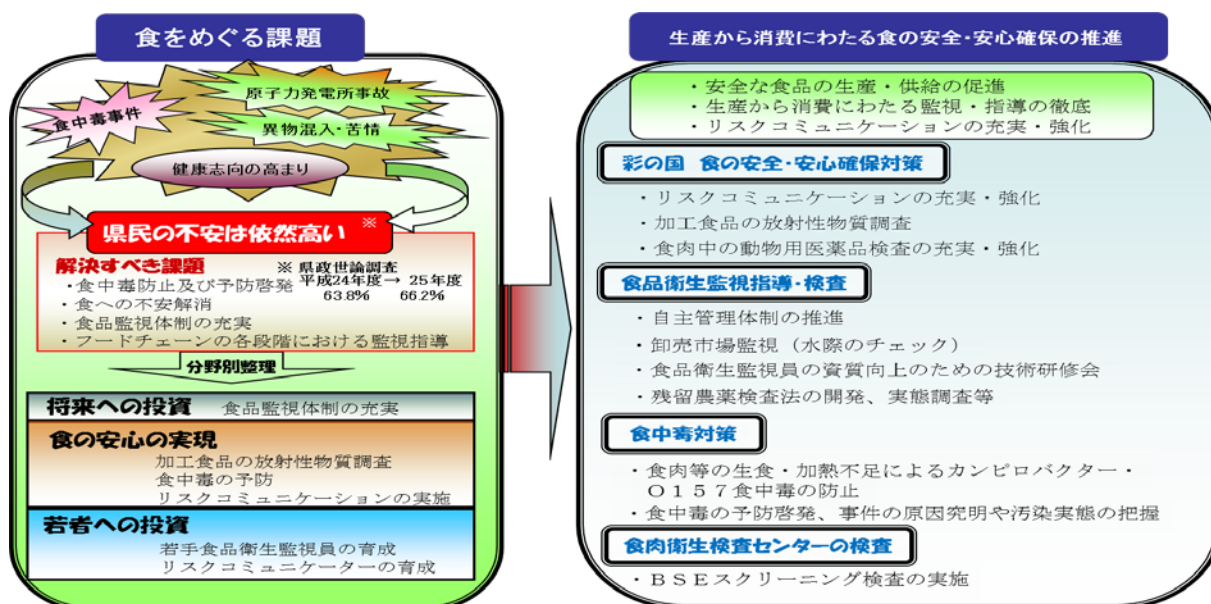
食をめぐる課題

原子力発電所事故

食中毒事件

異物混入・苦情

健康志向の高まり

県民の不安は依然高い ※

解決すべき課題
※ 県政世論調査
平成24年度→ 25年度
63.8%　66.2%

・食中毒防止及び予防啓発
・食への不安解消
・食品監視体制の充実
・フードチェーンの各段階における監視指導

分野別整理

将来への投資　食品監視体制の充実

食の安心の実現
加工食品の放射性物質調査
食中毒の予防
リスクコミュニケーションの実施

若者への投資
若手食品衛生監視員の育成
リスクコミュニケーターの育成

生産から消費にわたる食の安全・安心確保の推進

・安全な食品の生産・供給の促進
・生産から消費にわたる監視・指導の徹底
・リスクコミュニケーションの充実・強化

彩の国 食の安全・安心確保対策
・リスクコミュニケーションの充実・強化
・加工食品の放射性物質調査
・食肉中の動物用医薬品検査の充実・強化

食品衛生監視指導・検査
・自主管理体制の推進
・卸売市場監視（水際のチェック）
・食品衛生監視員の資質向上のための技術研修会
・残留農薬検査法の開発、実態調査等

食中毒対策
・食肉等の生食・加熱不足によるカンピロバクター・Ｏ１５７食中毒の防止
・食中毒の予防啓発、事件の原因究明や汚染実態の把握

食肉衛生検査センターの検査
・ＢＳＥスクリーニング検査の実施